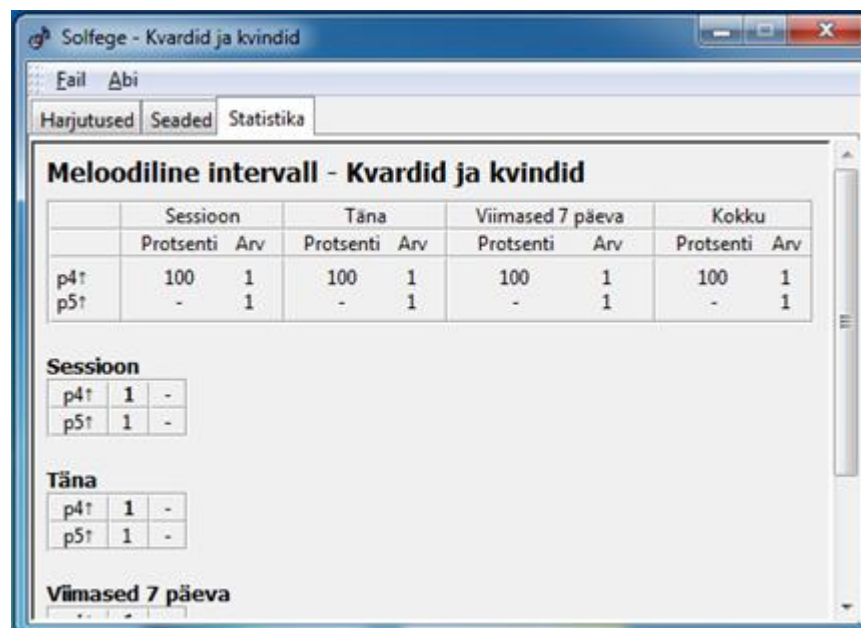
Solfege - Kvardid ja kvindid

Fail Abi

Harjutused Seaded Statistika

Meloodiline intervall - Kvardid ja kvindid

| | Sessioon | | Täna | | Viimased 7 päeva | | Kokku | |
|---|---|---|---|---|---|---|---|---|
| | Protsenti | Arv | Protsenti | Arv | Protsenti | Arv | Protsenti | Arv |
| p4↑ | 100 | 1 | 100 | 1 | 100 | 1 | 100 | 1 |
| p5↑ | - | 1 | - | 1 | - | 1 | - | 1 |

Sessioon

| p4↑ | 1 | - |
|---|---|---|
| p5↑ | 1 | - |

Täna

| p4↑ | 1 | - |
|---|---|---|
| p5↑ | 1 | - |

Viimased 7 päeva